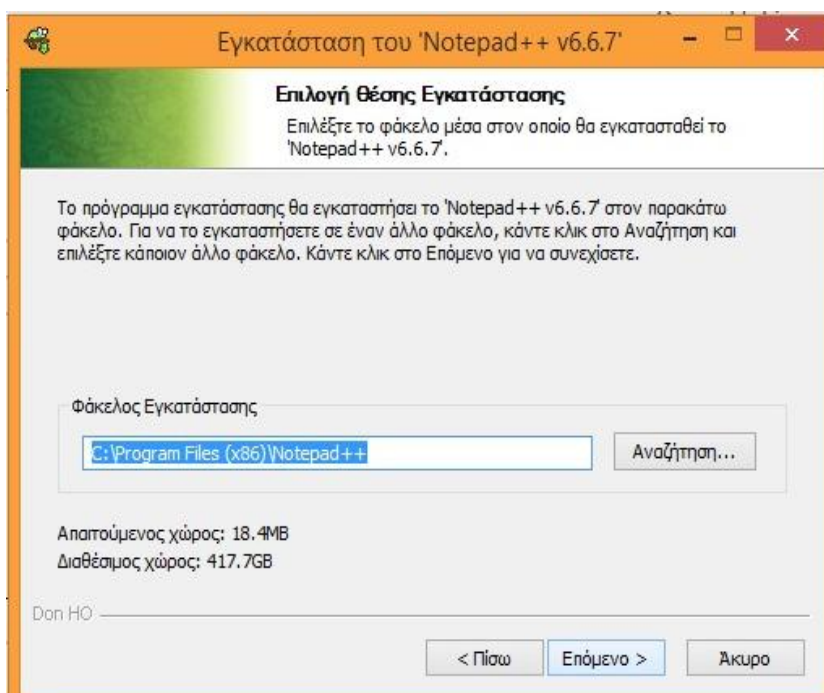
Εγκατάσταση του 'Notepad++ v6.6.7'

Επιλογή θέσης Εγκατάστασης
Επιλέξτε το φάκελο μέσα στον οποίο θα εγκατασταθεί το 'Notepad++ v6.6.7'.

Το πρόγραμμα εγκατάστασης θα εγκαταστήσει το 'Notepad++ v6.6.7' στον παρακάτω φάκελο. Για να το εγκαταστήσετε σε έναν άλλο φάκελο, κάντε κλικ στο Αναζήτηση και επιλέξτε κάποιον άλλο φάκελο. Κάντε κλικ στο Επόμενο για να συνεχίσετε.

Φάκελος Εγκατάστασης
C:\Program Files (x86)\Notepad++
Αναζήτηση...

Απαιτούμενος χώρος: 18.4MB
Διαθέσιμος χώρος: 417.7GB

Don HO

< Πίσω
Επόμενο >
Άκυρο